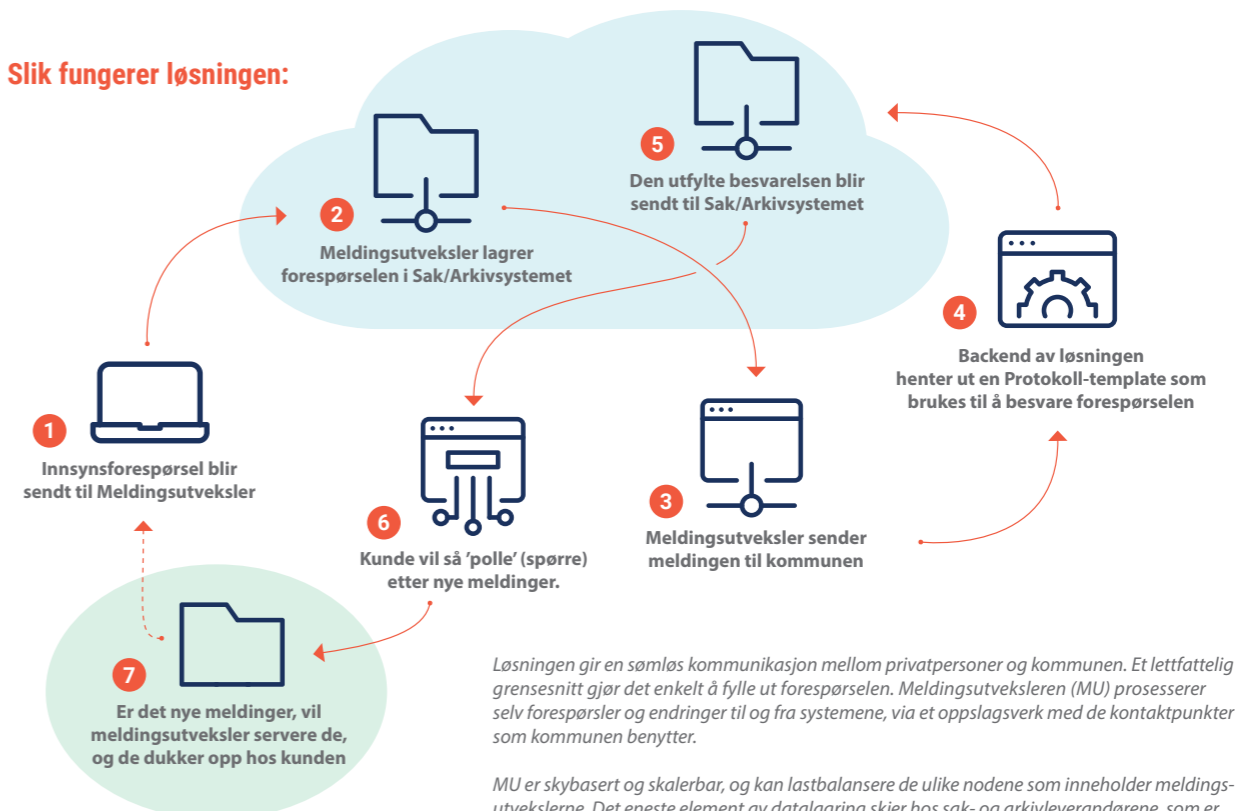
Slik fungerer løsningen:

5
Den utfylte besvarelsen blir sendt til Sak/Arkivsystemet

2
Meldingsutveksler lagrer forespørselen i Sak/Arkivsystemet

4
Backend av løsningen henter ut en Protokoll-template som brukes til å besvare forespørselen

1
Innsynsforespørsel blir sendt til Meldingsutveksler

6
Kunde vil så 'polle' (spørre) etter nye meldinger.

3
Meldingsutveksler sender meldingen til kommunen

7
Er det nye meldinger, vil meldingsutveksler servere de, og de dukker opp hos kunden

Løsningen gir en sømløs kommunikasjon mellom privatpersoner og kommunen. Et lettfattelig grensesnitt gjør det enkelt å fylle ut forespørselen. Meldingsutveksleren (MU) prosesserer selv forespørsler og endringer til og fra systemene, via et oppslagsverk med de kontaktpunkter som kommunen benytter.

MU er skybasert og skalerbar, og kan lastbalansere de ulike nodene som inneholder meldingsutvekslerne. Det eneste element av datalagring skjer hos sak- og arkivleverandørene, som er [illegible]